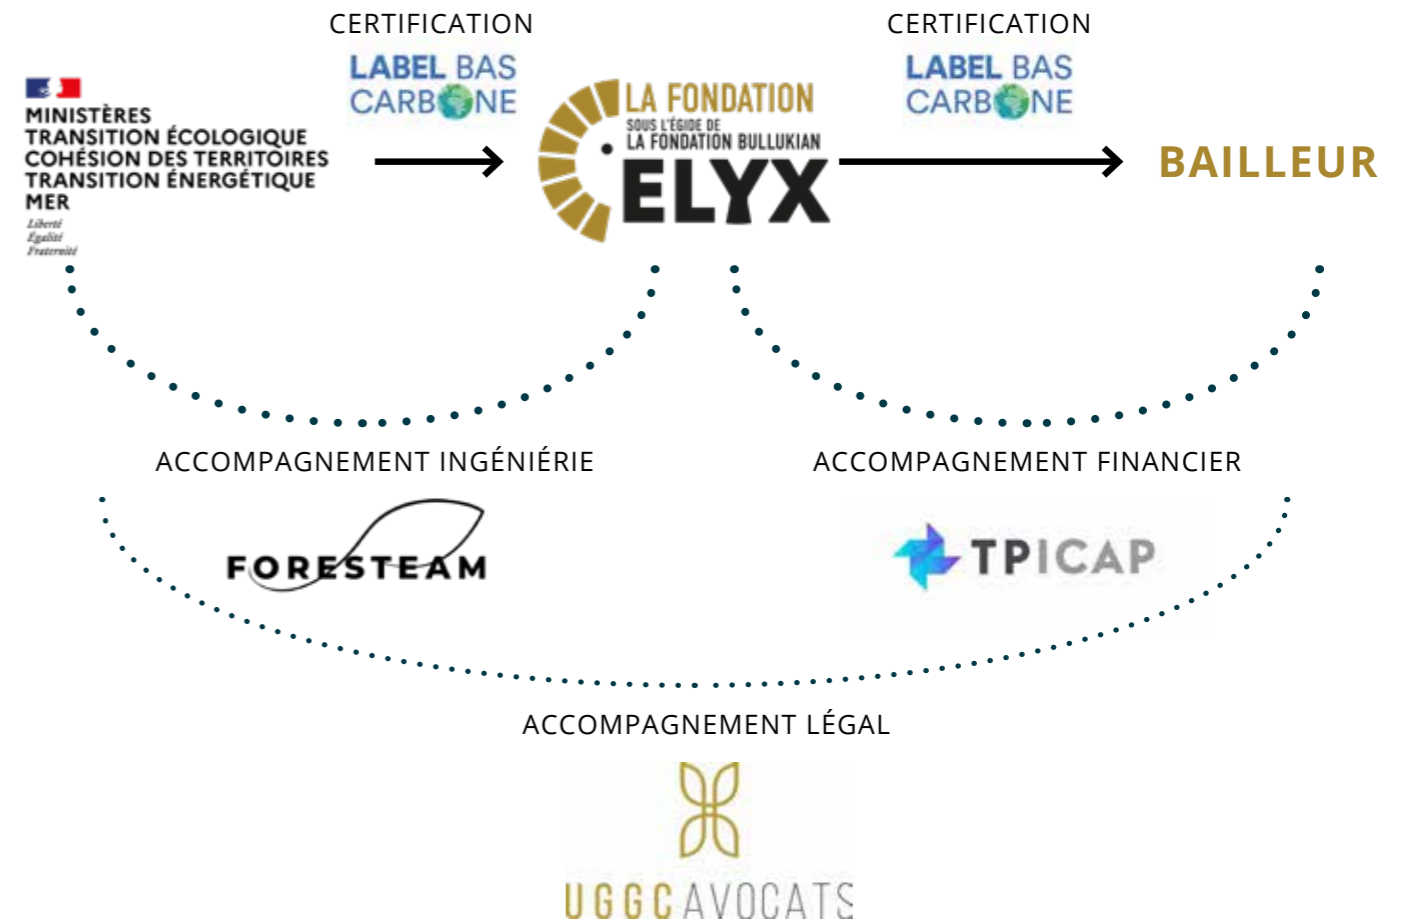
CERTIFICATION

LABEL BAS CARBONE

MINISTÈRES TRANSITION ÉCOLOGIQUE COHÉSION DES TERRITOIRES TRANSITION ÉNERGÉTIQUE MER

Liberté Égalité Fraternité

LA FONDATION

SOUS L'ÉGIDE DE LA FONDATION BULLUKIAN

ELYX

CERTIFICATION

LABEL BAS CARBONE

BAILLEUR

ACCOMPAGNEMENT INGÉNIÉRIE

FORESTEAM

ACCOMPAGNEMENT FINANCIER

TPICAP

ACCOMPAGNEMENT LÉGAL

UGGC AVOCATS